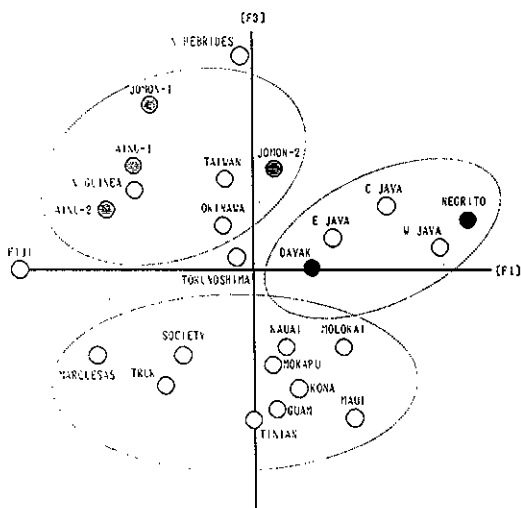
(F3)

N HEBRIDES

JOMON-1

AINU-1

N GUINEA

AINU-2

TAIWAN

JOMON-2

OKINAWA

C JAVA

NEGRITO

E JAVA

W JAVA

DAYAK

FIJI

TOKUNOSHIMA

(F1)

SOCIETY

KAUAI

MOLOKAI

MARQUESAS

TRUK

MOKAPU

KONA

GUAM

MAUI

TINIAN